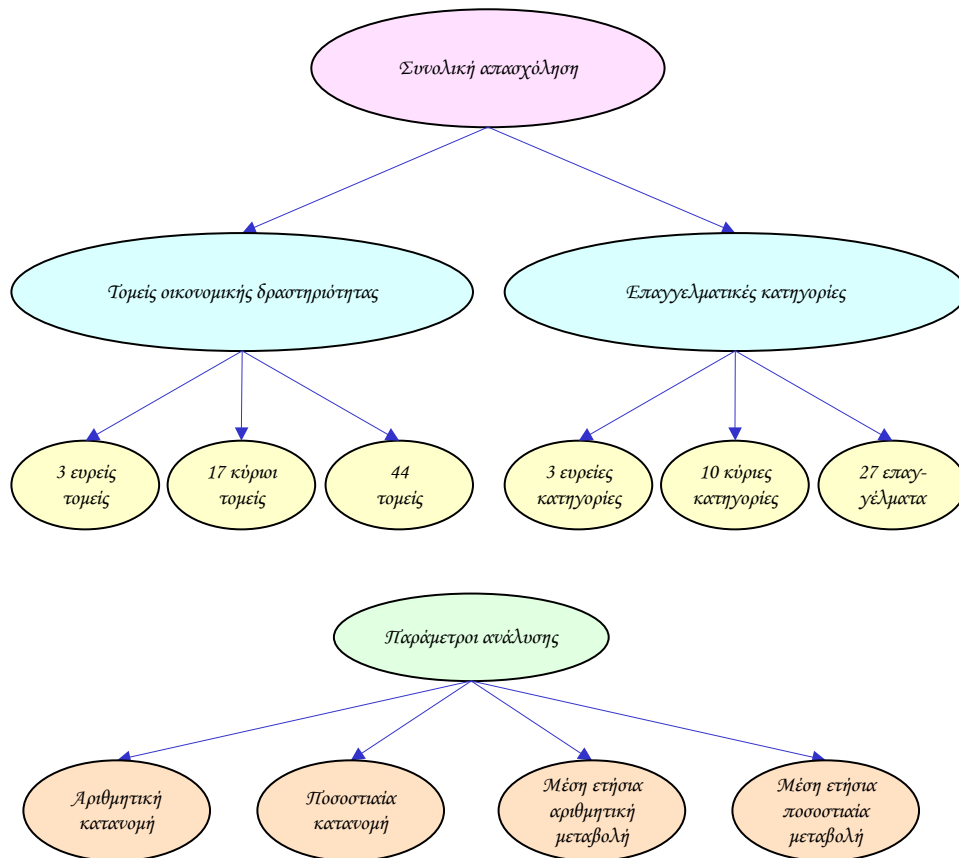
Συνολική απασχόληση

Τομείς οικονομικής δραστηριότητας

Επαγγελματικές κατηγορίες

3 ευρείς τομείς

17 κύριοι τομείς

44 τομείς

3 ευρείες κατηγορίες

10 κύριες κατηγορίες

27 επαγγέλματα

Παράμετροι ανάλυσης

Αριθμητική κατανομή

Ποσοστιαία κατανομή

Μέση ετήσια αριθμητική μεταβολή

Μέση ετήσια ποσοστιαία μεταβολή